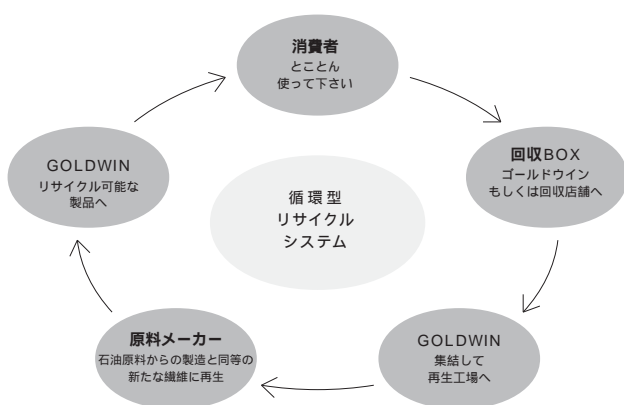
消費者
とことん
使って下さい

回収BOX
ゴールドウイン
もしくは回収店舗へ

GOLDWIN
集結して
再生工場へ

原料メーカー
石油原料からの製造と同等の
新たな繊維に再生

GOLDWIN
リサイクル可能な
製品へ

循環型
リサイクル
システム